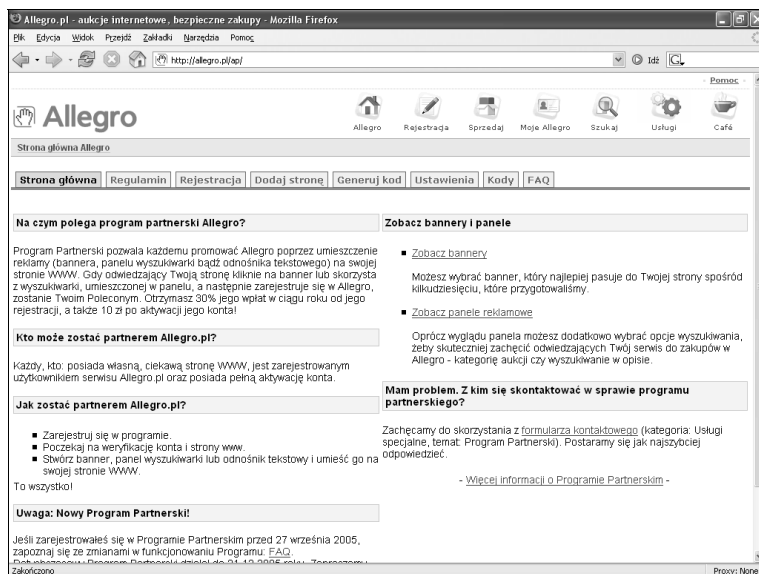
Allegro.pl - aukcje internetowe, bezpieczne zakupy - Mozilla Firefox

Plik Edycja Widok Przejdź Zakładki Narzędzia Pomoc

http://allegro.pl/ap/

Idź

- Pomoc -

Allegro

Allegro Rejestracja Sprzedaj Moje Allegro Szukaj Usługi Café

Strona główna Allegro

Strona główna | Regulamin | Rejestracja | Dodaj stronę | Generuj kod | Ustawienia | Kody | FAQ

Na czym polega program partnerski Allegro?

Program Partnerski pozwala każdemu promować Allegro poprzez umieszczenie reklamy (bannera, panelu wyszukiwarki bądź odnośnika tekstowego) na swojej stronie WWW. Gdy odwiedzający Twoją stronę kliknie na banner lub skorzysta z wyszukiwarki, umieszczonej w panelu, a następnie zarejestruje się w Allegro, zostanie Twoim Poleconym. Otrzymasz 30% jego wpłat w ciągu roku od jego rejestracji, a także 10 zł po aktywacji jego konta!

Kto może zostać partnerem Allegro.pl?

Każdy, kto: posiada własną, ciekawą stronę WWW, jest zarejestrowanym użytkownikiem serwisu Allegro.pl oraz posiada pełną aktywację konta.

Jak zostać partnerem Allegro.pl?

- Zarejestruj się w programie.
- Poczekaj na weryfikację konta i strony www.
- Stwórz banner, panel wyszukiwarki lub odnośnik tekstowy i umieść go na swojej stronie WWW.

To wszystko!

Uwaga: Nowy Program Partnerski!

Jeśli zarejestrowałeś się w Programie Partnerskim przed 27 września 2005, zapoznaj się ze zmianami w funkcjonowaniu Programu: FAQ.
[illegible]

Zobacz bannery i panele

- Zobacz bannery

Możesz wybrać banner, który najlepiej pasuje do Twojej strony spośród kilkudziesięciu, które przygotowaliśmy.

- Zobacz panele reklamowe

Oprócz wyglądu panela możesz dodatkowo wybrać opcje wyszukiwania, żeby skutecznie zachęcić odwiedzających Twój serwis do zakupów w Allegro - kategorię aukcji czy wyszukiwanie w opisie.

Mam problem. Z kim się skontaktować w sprawie programu partnerskiego?

Zachęcamy do skorzystania z formularza kontaktowego (kategoria: Usługi specjalne, temat: Program Partnerski). Postaramy się jak najszybciej odpowiedzieć.

- Więcej informacji o Programie Partnerskim -

Zakończono

Proxy: None